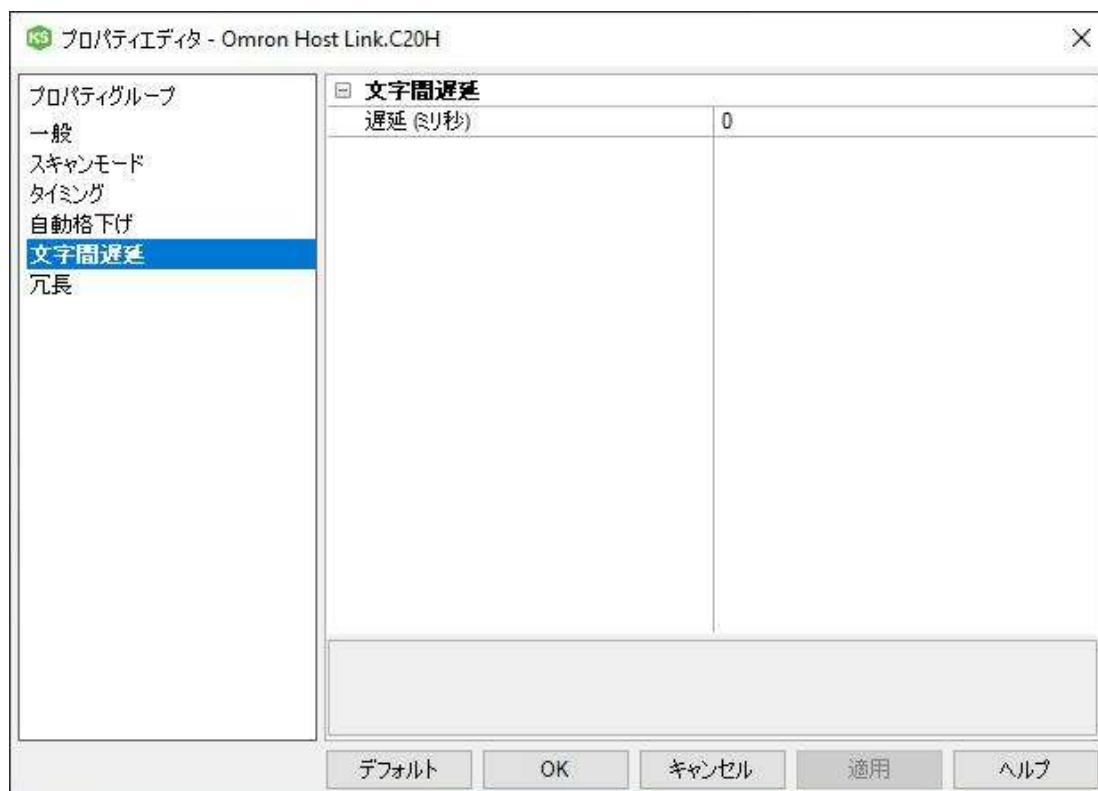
KS プロパティエディタ - Omron Host Link.C20H

×

プロパティグループ
一般
スキャンモード
タイミング
自動格下げ
文字間遅延
冗長

⊟ 文字間遅延

| 遅延 (ミリ秒) | 0 |
|---|---|

デフォルト OK キャンセル 適用 ヘルプ